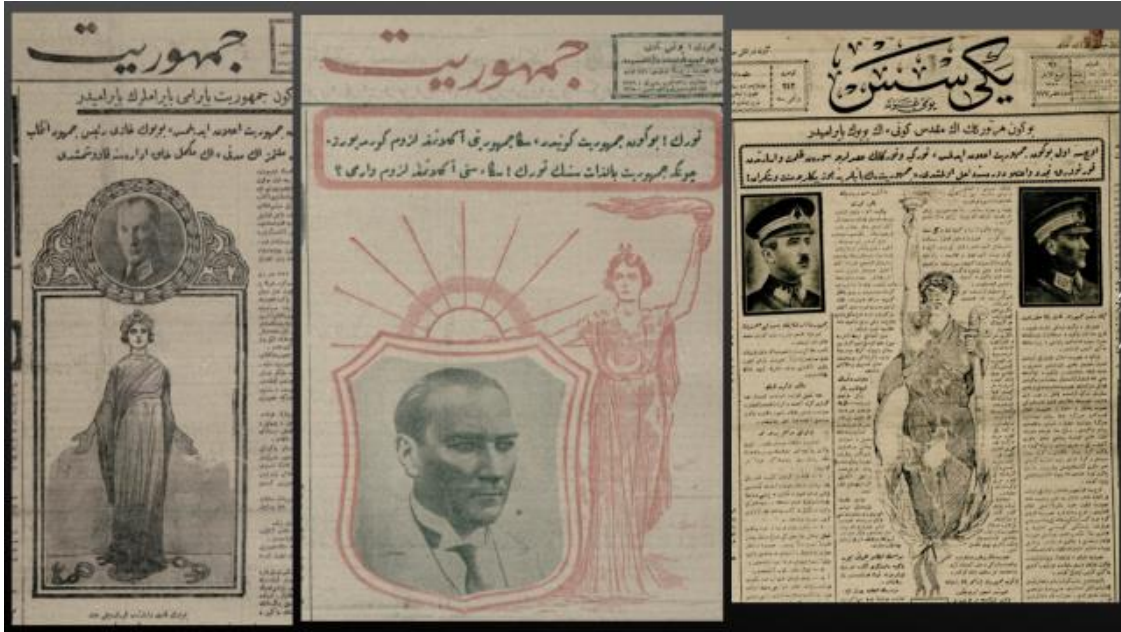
جمهوریت

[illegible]كون جمهوریت بایرامی بایرامڭ بایرامیدر

جمهوریت

تورك! بوكون جمهوریت كوننده، سڭا جمهوریتی آكدرمغه لزوم كورمیورز. چونكه جمهوریت بالذات سنسڭ تورك! سڭا سنی آكدرمغه لزوم واری؟

یڭی سس

بوكون هر تركڭ اڭ مقدس كونی، اڭ بیوك بایرامیدر

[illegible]